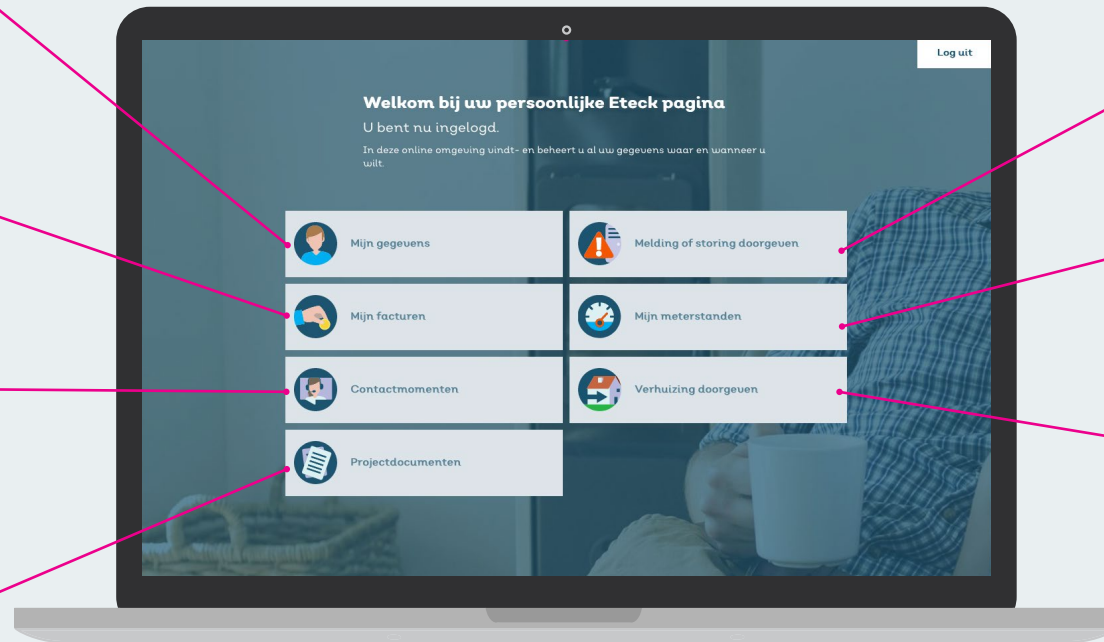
Log uit

Welkom bij uw persoonlijke Eteck pagina

U bent nu ingelogd.

In deze online omgeving vindt- en beheert u al uw gegevens waar en wanneer u wilt.

Mijn gegevens

Melding of storing doorgeven

Mijn facturen

Mijn meterstanden

Contactmomenten

Verhuizing doorgeven

Projectdocumenten